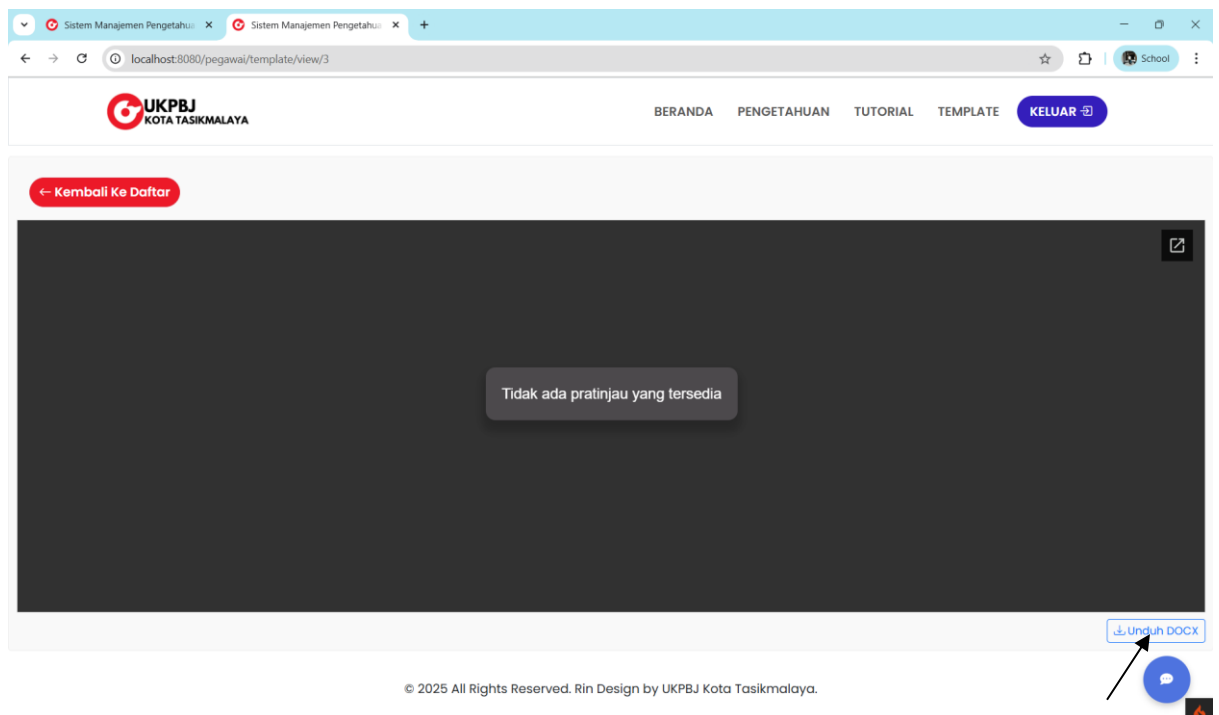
Sistem Manajemen Pengetahua ×
Sistem Manajemen Pengetahua ×
+

localhost:8080/pegawai/template/view/3

School

UKPBJ
KOTA TASIKMALAYA

BERANDA PENGETAHUAN TUTORIAL TEMPLATE KELUAR

← Kembali Ke Daftar

Tidak ada pratinjau yang tersedia

Unduh DOCX

© 2025 All Rights Reserved. Rin Design by UKPBJ Kota Tasikmalaya.